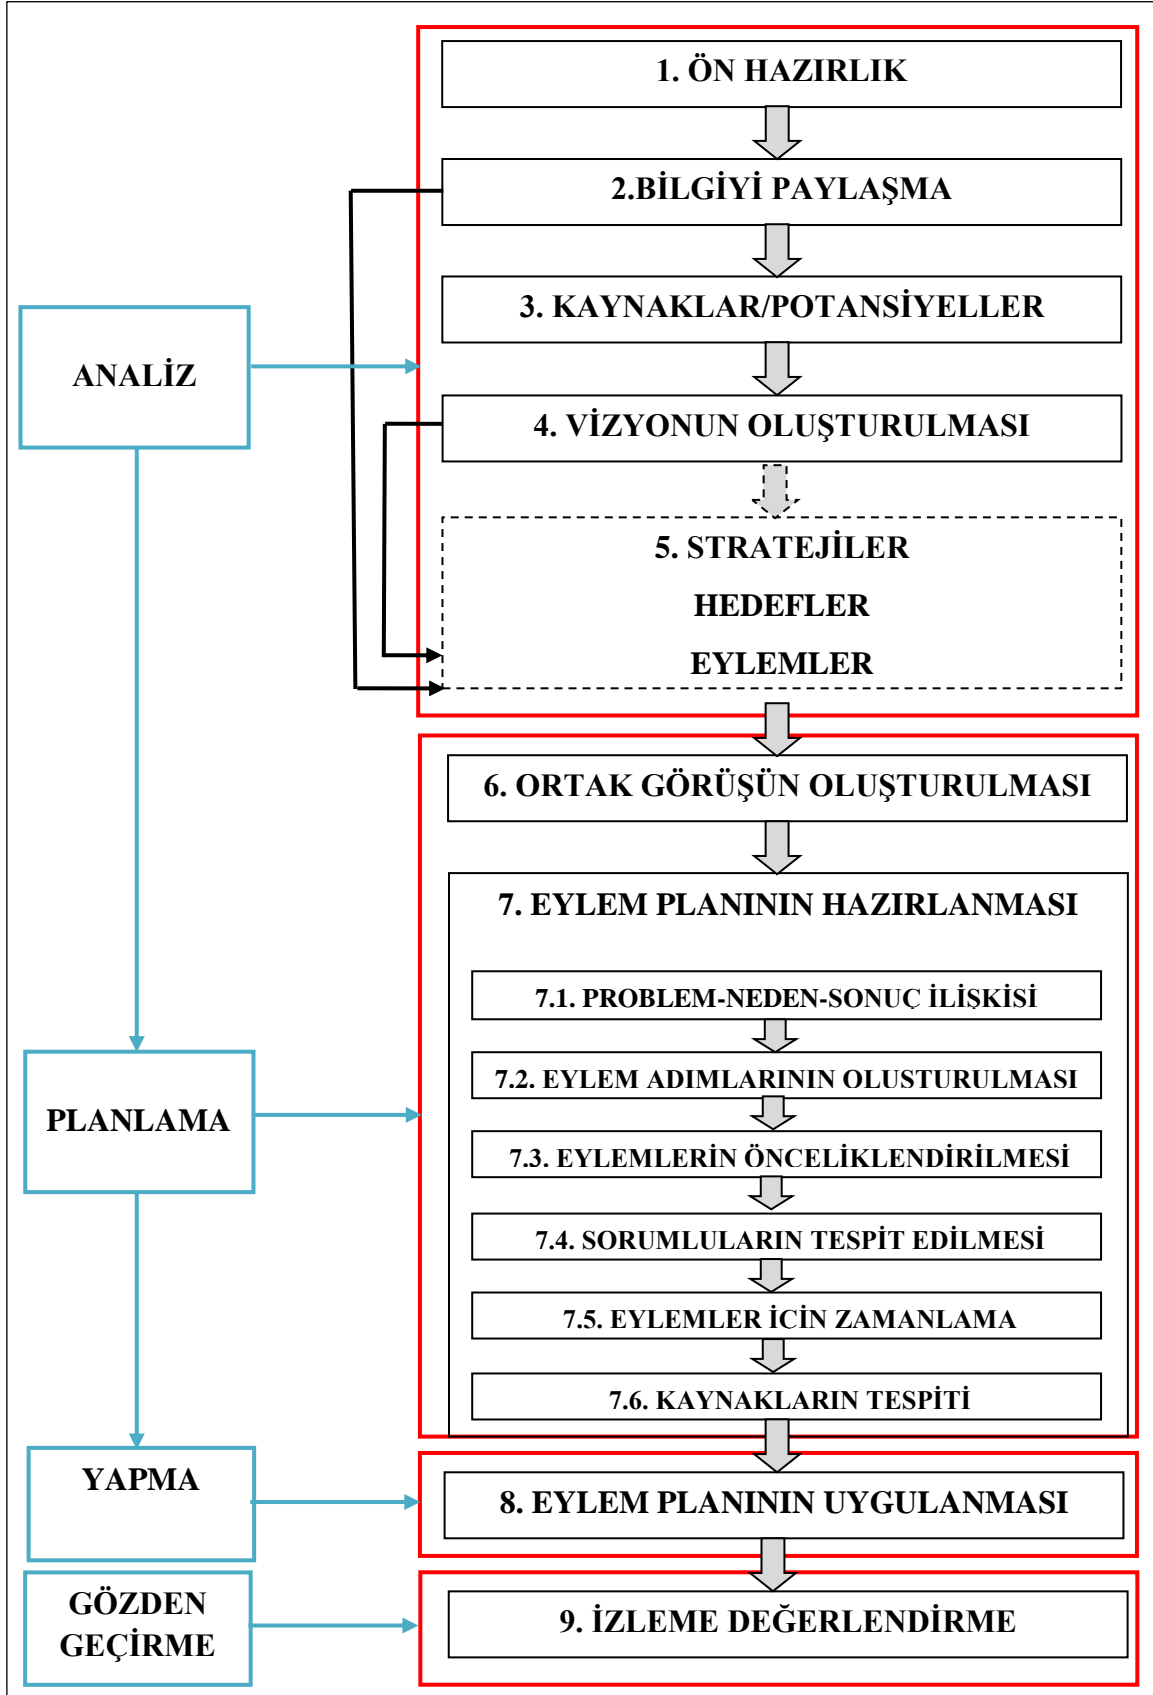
1. ÖN HAZIRLIK

2.BİLGİYİ PAYLAŞMA

3. KAYNAKLAR/POTANSİYELLER

ANALİZ

4. VİZYONUN OLUŞTURULMASI

5. STRATEJİLER

HEDEFLER

EYLEMLER

6. ORTAK GÖRÜŞÜN OLUŞTURULMASI

7. EYLEM PLANININ HAZIRLANMASI

7.1. PROBLEM-NEDEN-SONUÇ İLİŞKİSİ

7.2. EYLEM ADIMLARININ OLUSTURULMASI

PLANLAMA

7.3. EYLEMLERİN ÖNCELİKLENDİRİLMESİ

7.4. SORUMLULARIN TESPİT EDİLMESİ

7.5. EYLEMLER İCİN ZAMANLAMA

7.6. KAYNAKLARIN TESPİTİ

YAPMA

8. EYLEM PLANININ UYGULANMASI

GÖZDEN GEÇİRME

9. İZLEME DEĞERLENDİRME